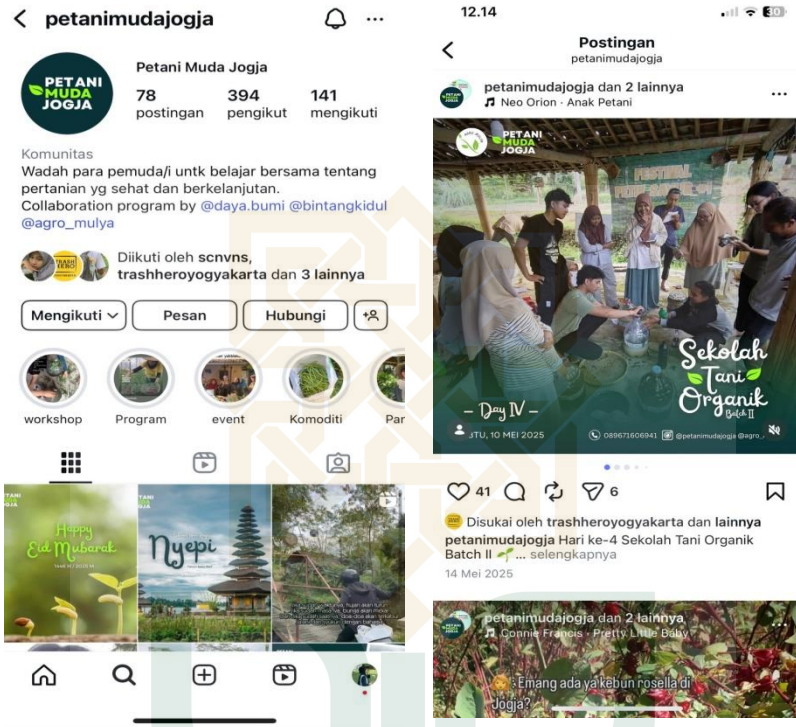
petanimudajogja

PETANI MUDA JOGJA

Petani Muda Jogja
78 postingan
394 pengikut
141 mengikuti

Komunitas
Wadah para pemuda/i untk belajar bersama tentang pertanian yg sehat dan berkelanjutan.
Collaboration program by @daya.bumi @bintangkidul @agro_mulya

Diikuti oleh scnvns, trashheroyogyakarta dan 3 lainnya

Mengikuti
Pesan
Hubungi

workshop
Program
event
Komoditi
Par

Happy Eid Mubarak
Nyepi

12.14
30

Postingan
petanimudajogja

petanimudajogja dan 2 lainnya
Neo Orion · Anak Petani

PETANI MUDA JOGJA
Sekolah Tani Organik Batch II
– Day IV –
SABTU, 10 MEI 2025
089671606941 @petanimudajogja @agro_

41
6

Disukai oleh trashheroyogyakarta dan lainnya
petanimudajogja Hari ke-4 Sekolah Tani Organik Batch II ... selengkapnya
14 Mei 2025

petanimudajogja dan 2 lainnya
Connie Francis · Pretty Little Baby
Emang ada ya kebun rosella di Jogja?